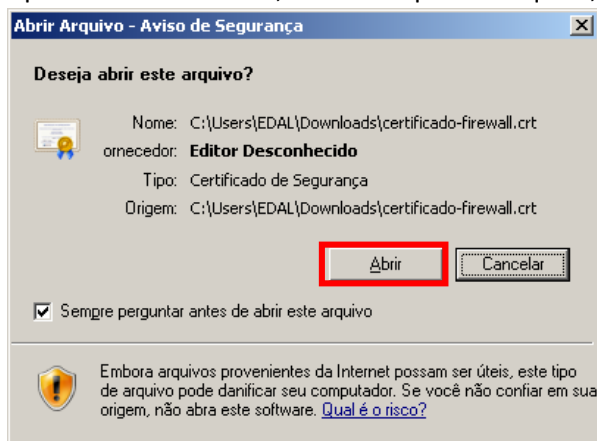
Abrir Arquivo - Aviso de Segurança

Deseja abrir este arquivo?

Nome: C:\Users\EDAL\Downloads\certificado-firewall.crt
ornecedor: Editor Desconhecido
Tipo: Certificado de Segurança
Origem: C:\Users\EDAL\Downloads\certificado-firewall.crt

Abrir
Cancelar

Sempre perguntar antes de abrir este arquivo

Embora arquivos provenientes da Internet possam ser úteis, este tipo de arquivo pode danificar seu computador. Se você não confiar em sua origem, não abra este software. Qual é o risco?